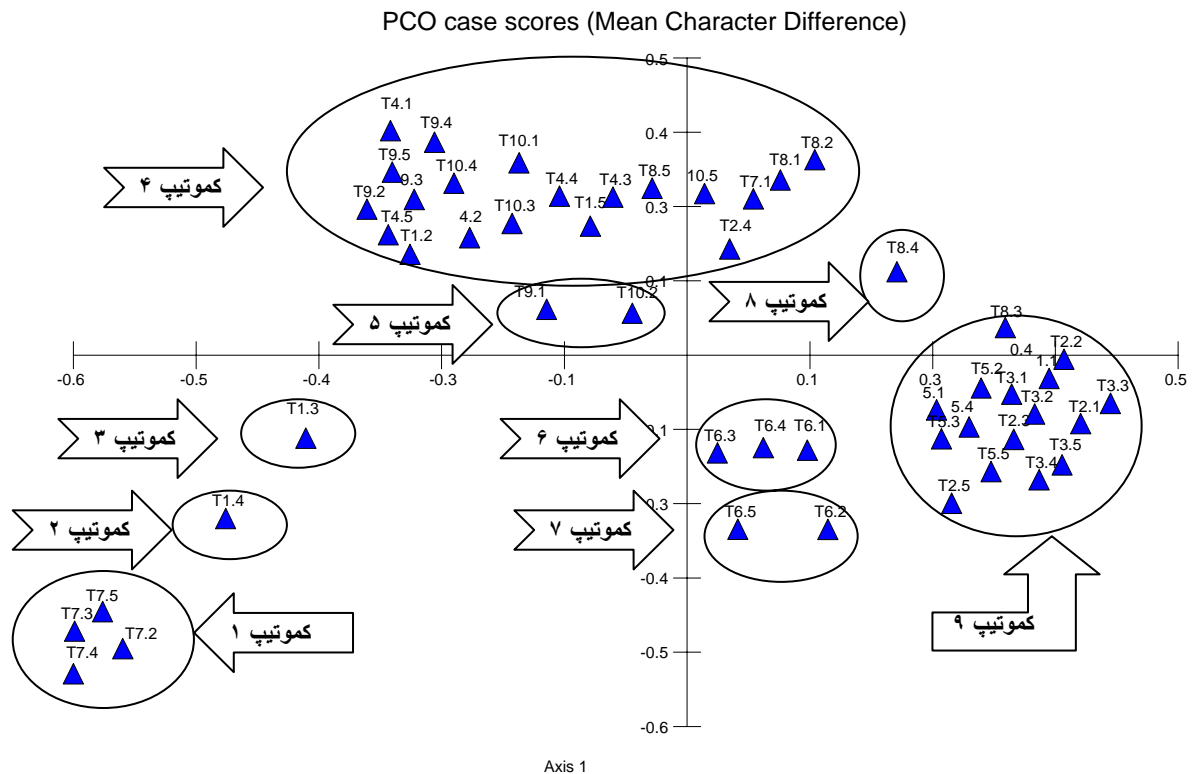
PCO case scores (Mean Character Difference)

0.5
0.4
0.3
0.1
-0.1
-0.3
-0.4
-0.5
-0.6

-0.6 -0.5 -0.4 -0.3 -0.1 0.1 0.3 0.4 0.5

Axis 1

کموتیپ ۴
T4.1 T9.4 T10.1 T8.2 T9.5 T10.4 T8.1 9.3 T4.4 T4.3 T8.5 10.5 T7.1 T9.2 T1.5 T4.5 4.2 T10.3 T2.4 T1.2

کموتیپ ۸
T8.4

کموتیپ ۵
T9.1 T10.2

T8.3
T2.2
1.1
T5.2 T3.1
T3.3
5.1
5.4 T3.2
T2.1
T5.3
T2.3
T3.5
T5.5 T3.4
T2.5

کموتیپ ۳
T1.3

کموتیپ ۶
T6.3 T6.4 T6.1

کموتیپ ۲
T1.4

کموتیپ ۷
T6.5 T6.2

T7.5
T7.3
T7.2
T7.4

کموتیپ ۱

کموتیپ ۹